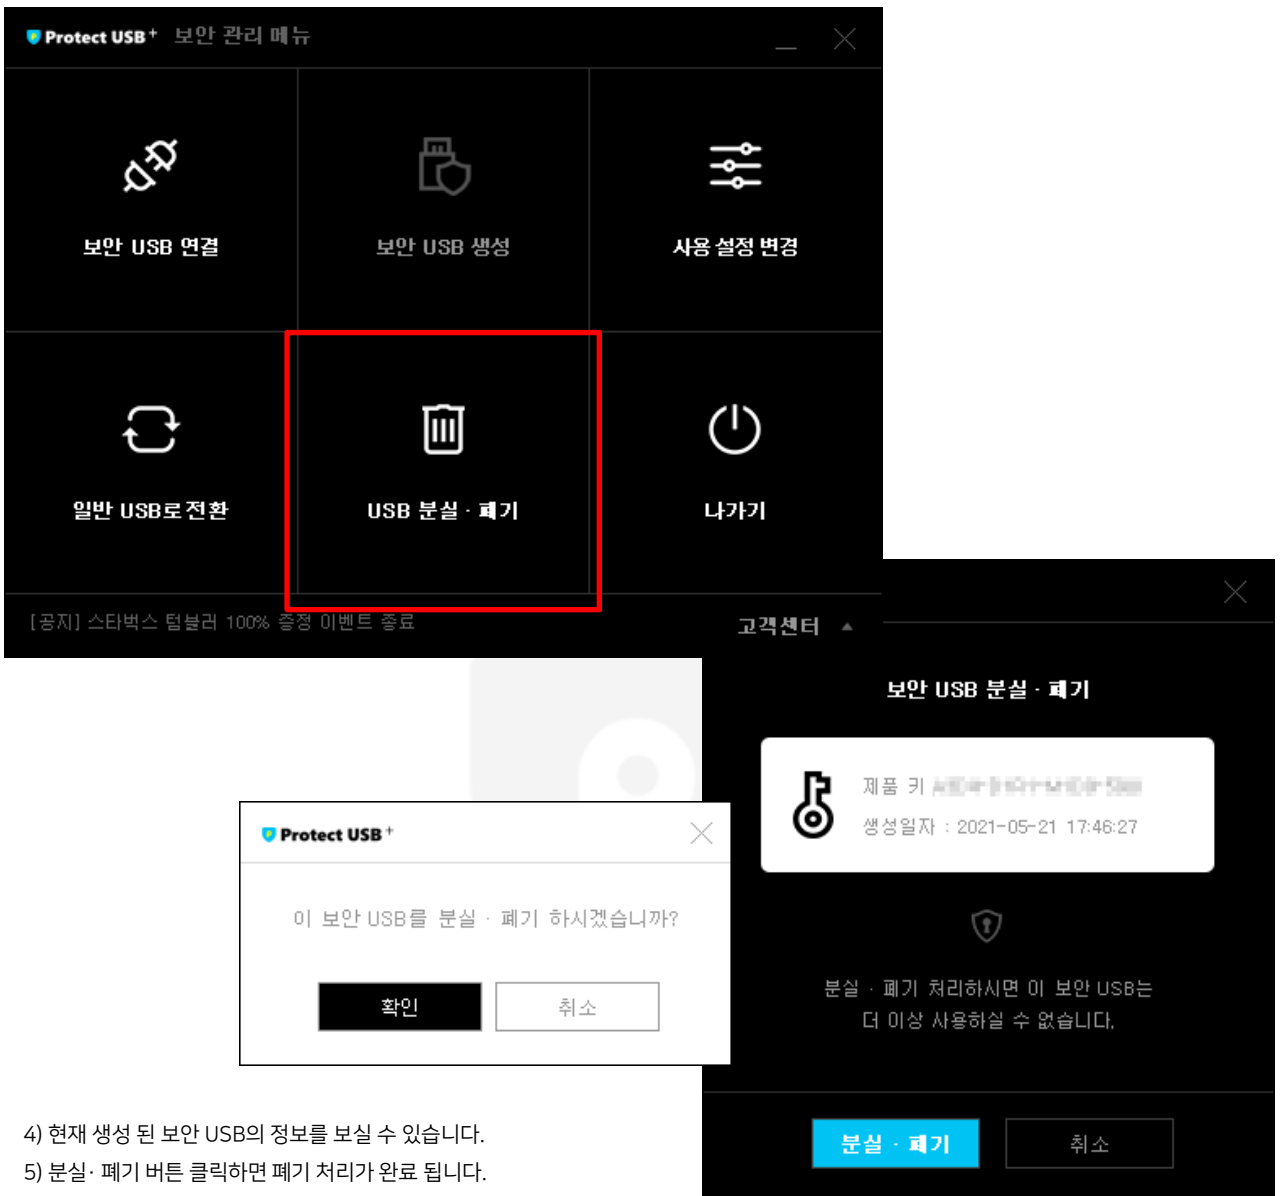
Protect USB+ 보안 관리 메뉴

보안 USB 연결

보안 USB 생성

사용 설정 변경

일반 USB로 전환

USB 분실 · 폐기

나가기

[공지] 스타벅스 텀블러 100% 증정 이벤트 종료

고객센터

보안 USB 분실 · 폐기

제품 키 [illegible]

생성일자 : 2021-05-21 17:46:27

분실 · 폐기 처리하시면 이 보안 USB는 더 이상 사용하실 수 없습니다.

분실 · 폐기

취소

Protect USB+

이 보안 USB를 분실 · 폐기 하시겠습니까?

확인

취소

4) 현재 생성 된 보안 USB의 정보를 보실 수 있습니다.

5) 분실· 폐기 버튼 클릭하면 폐기 처리가 완료 됩니다.